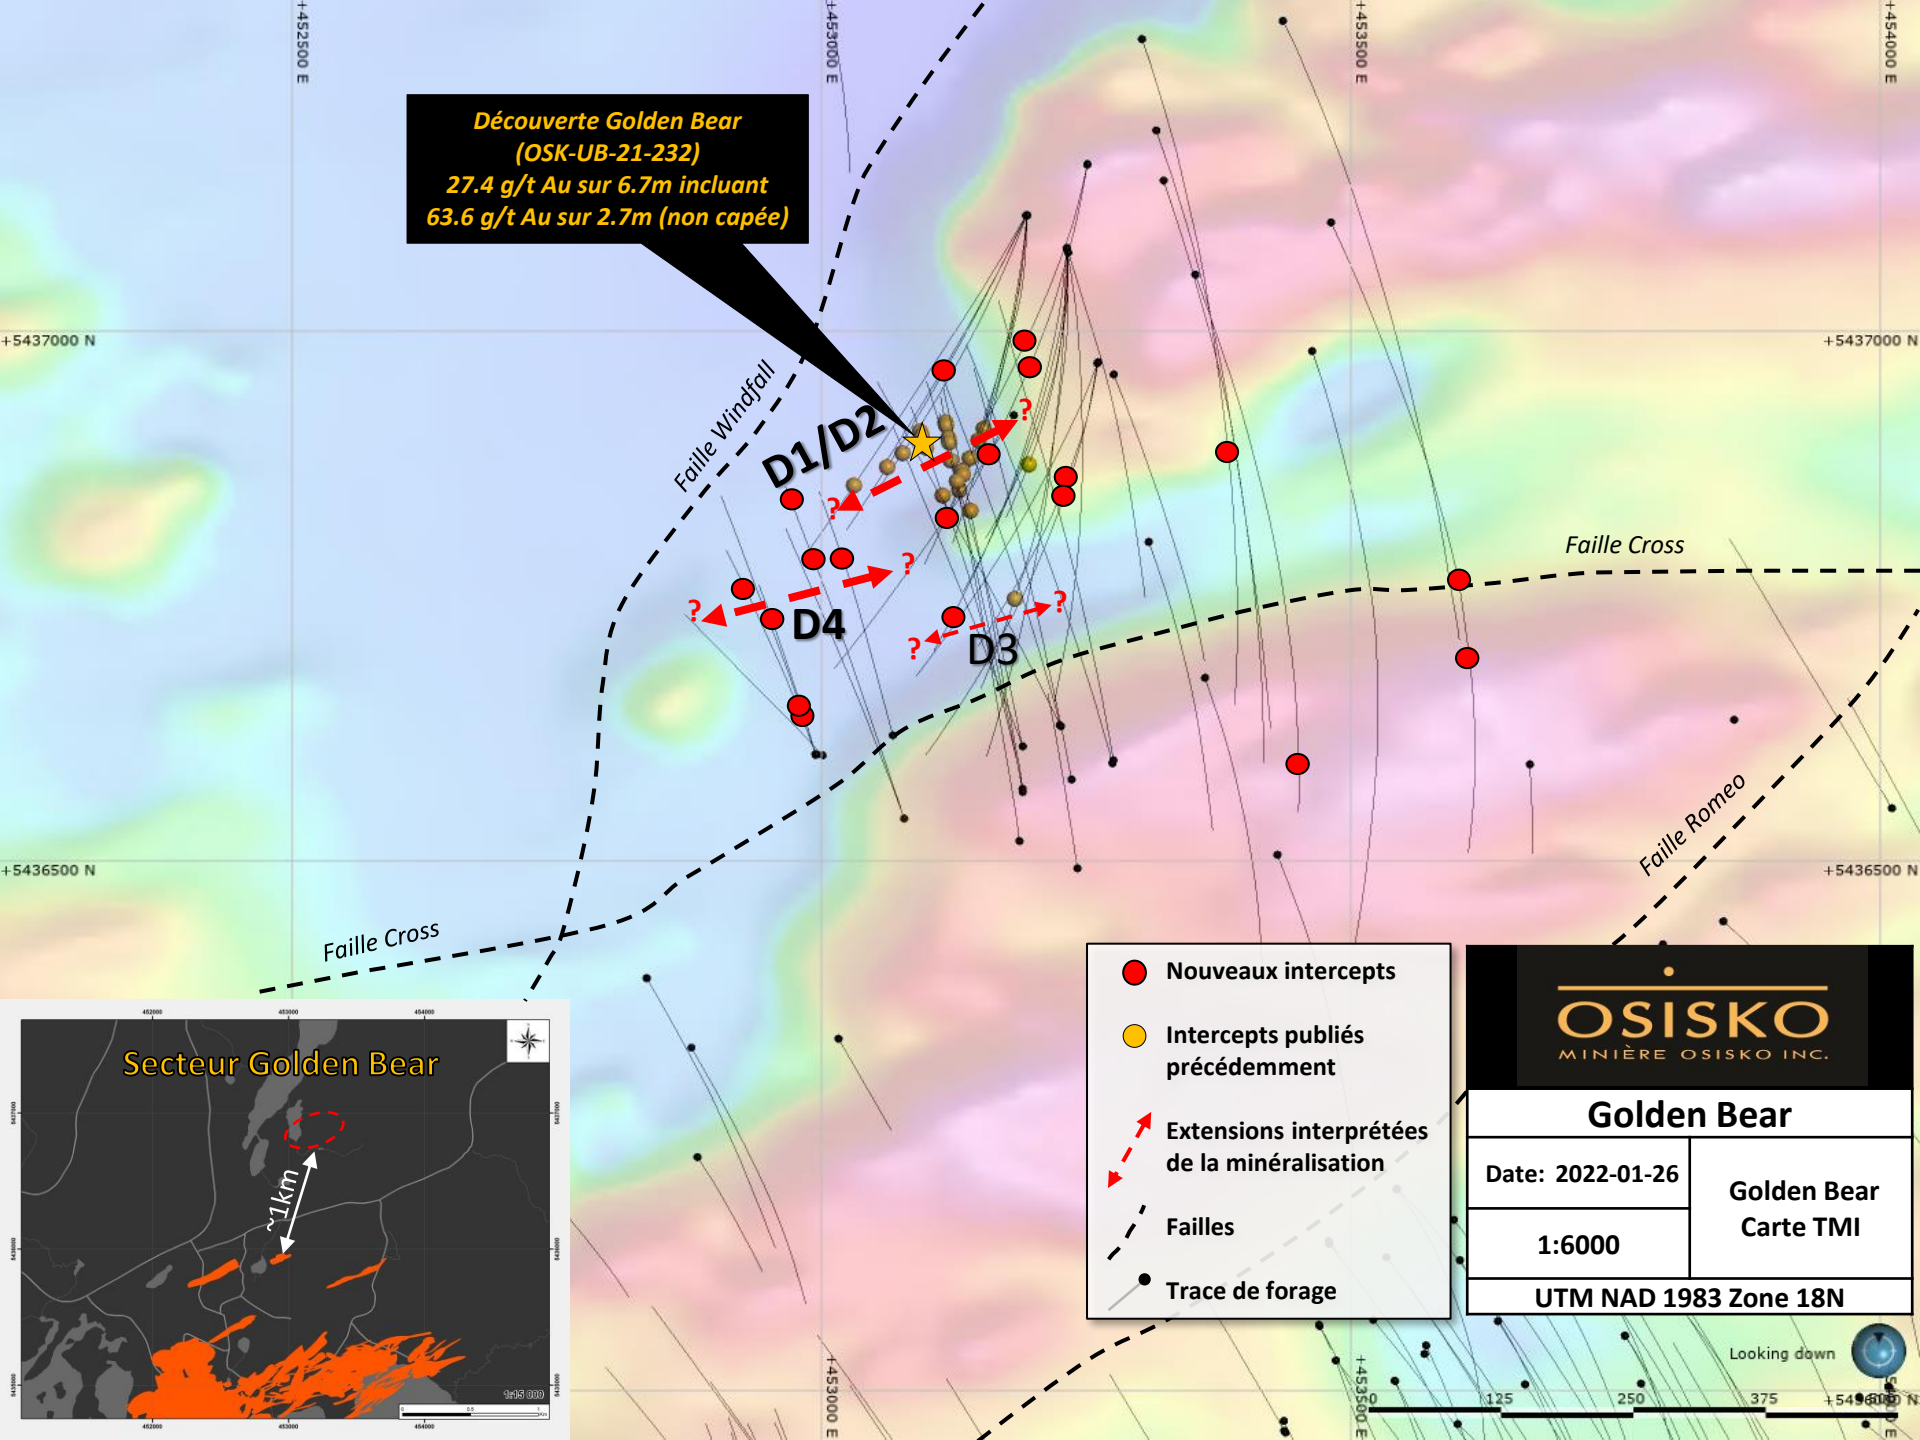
+452500 E
+453000 E
+453500 E
+454000 E

Découverte Golden Bear
(OSK-UB-21-232)
27.4 g/t Au sur 6.7m incluant
63.6 g/t Au sur 2.7m (non capée)

+5437000 N
+5437000 N

Faille Windfall

D1/D2

?
?
?
?
?
?

D4

D3

Faille Cross

Faille Romeo

+5436500 N
+5436500 N

Faille Cross

Secteur Golden Bear

~1km

1:15 000

Nouveaux intercepts

Intercepts publiés précédemment

Extensions interprétées de la minéralisation

Failles

Trace de forage

OSISKO
MINIÈRE OSISKO INC.

Golden Bear

| Date: 2022-01-26 | Golden Bear Carte TMI |
|---|---|
| 1:6000 | |

UTM NAD 1983 Zone 18N

+453000 E
+453500 E

Looking down

0
125
250
375

+5436000 N